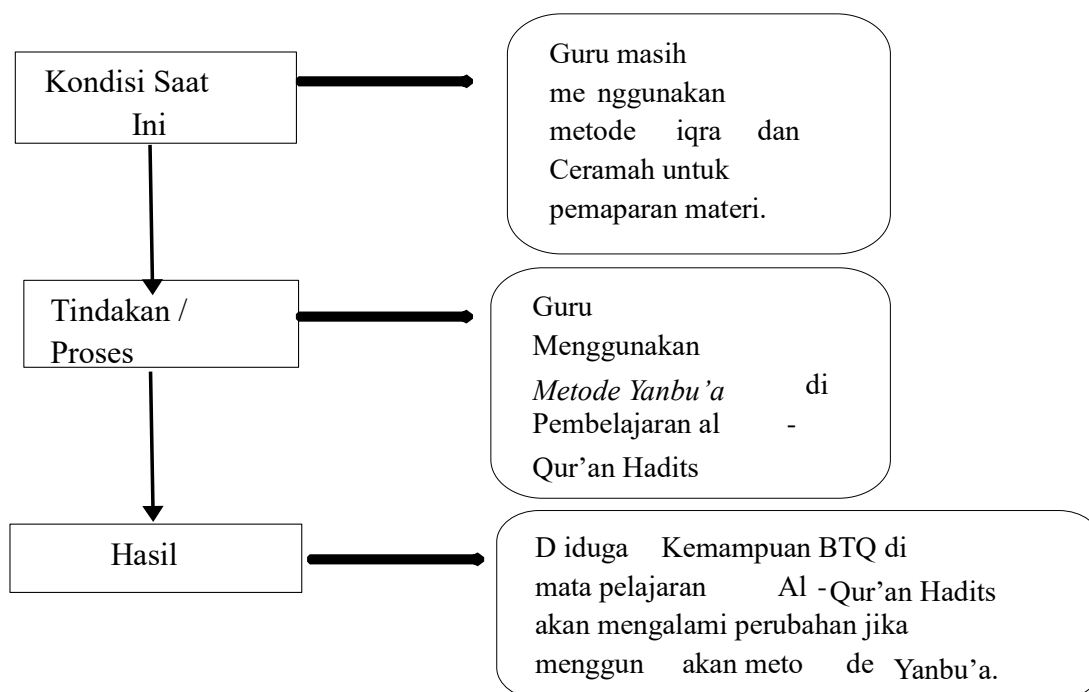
Kondisi Saat Ini

Guru masih me nggunakan metode iqra dan Ceramah untuk pemaparan materi.

Tindakan / Proses

Guru Menggunakan *Metode Yanbu'a* di Pembelajaran al - Qur'an Hadits

Hasil

D iduga Kemampuan BTQ di mata pelajaran Al - Qur'an Hadits akan mengalami perubahan jika menggun akan meto de Yanbu'a.